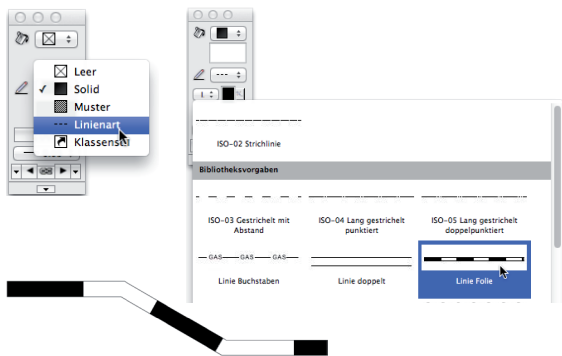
Leer
✓ Solid
Muster
Linienart
Klassenstil

ISO-02 Strichlinie

Bibliotheksvorgaben

ISO-03 Gestrichelt mit Abstand

ISO-04 Lang gestrichelt punktiert

ISO-05 Lang gestrichelt doppelpunktiert

GAS GAS GAS

Linie Buchstaben

Linie doppelt

Linie Folie